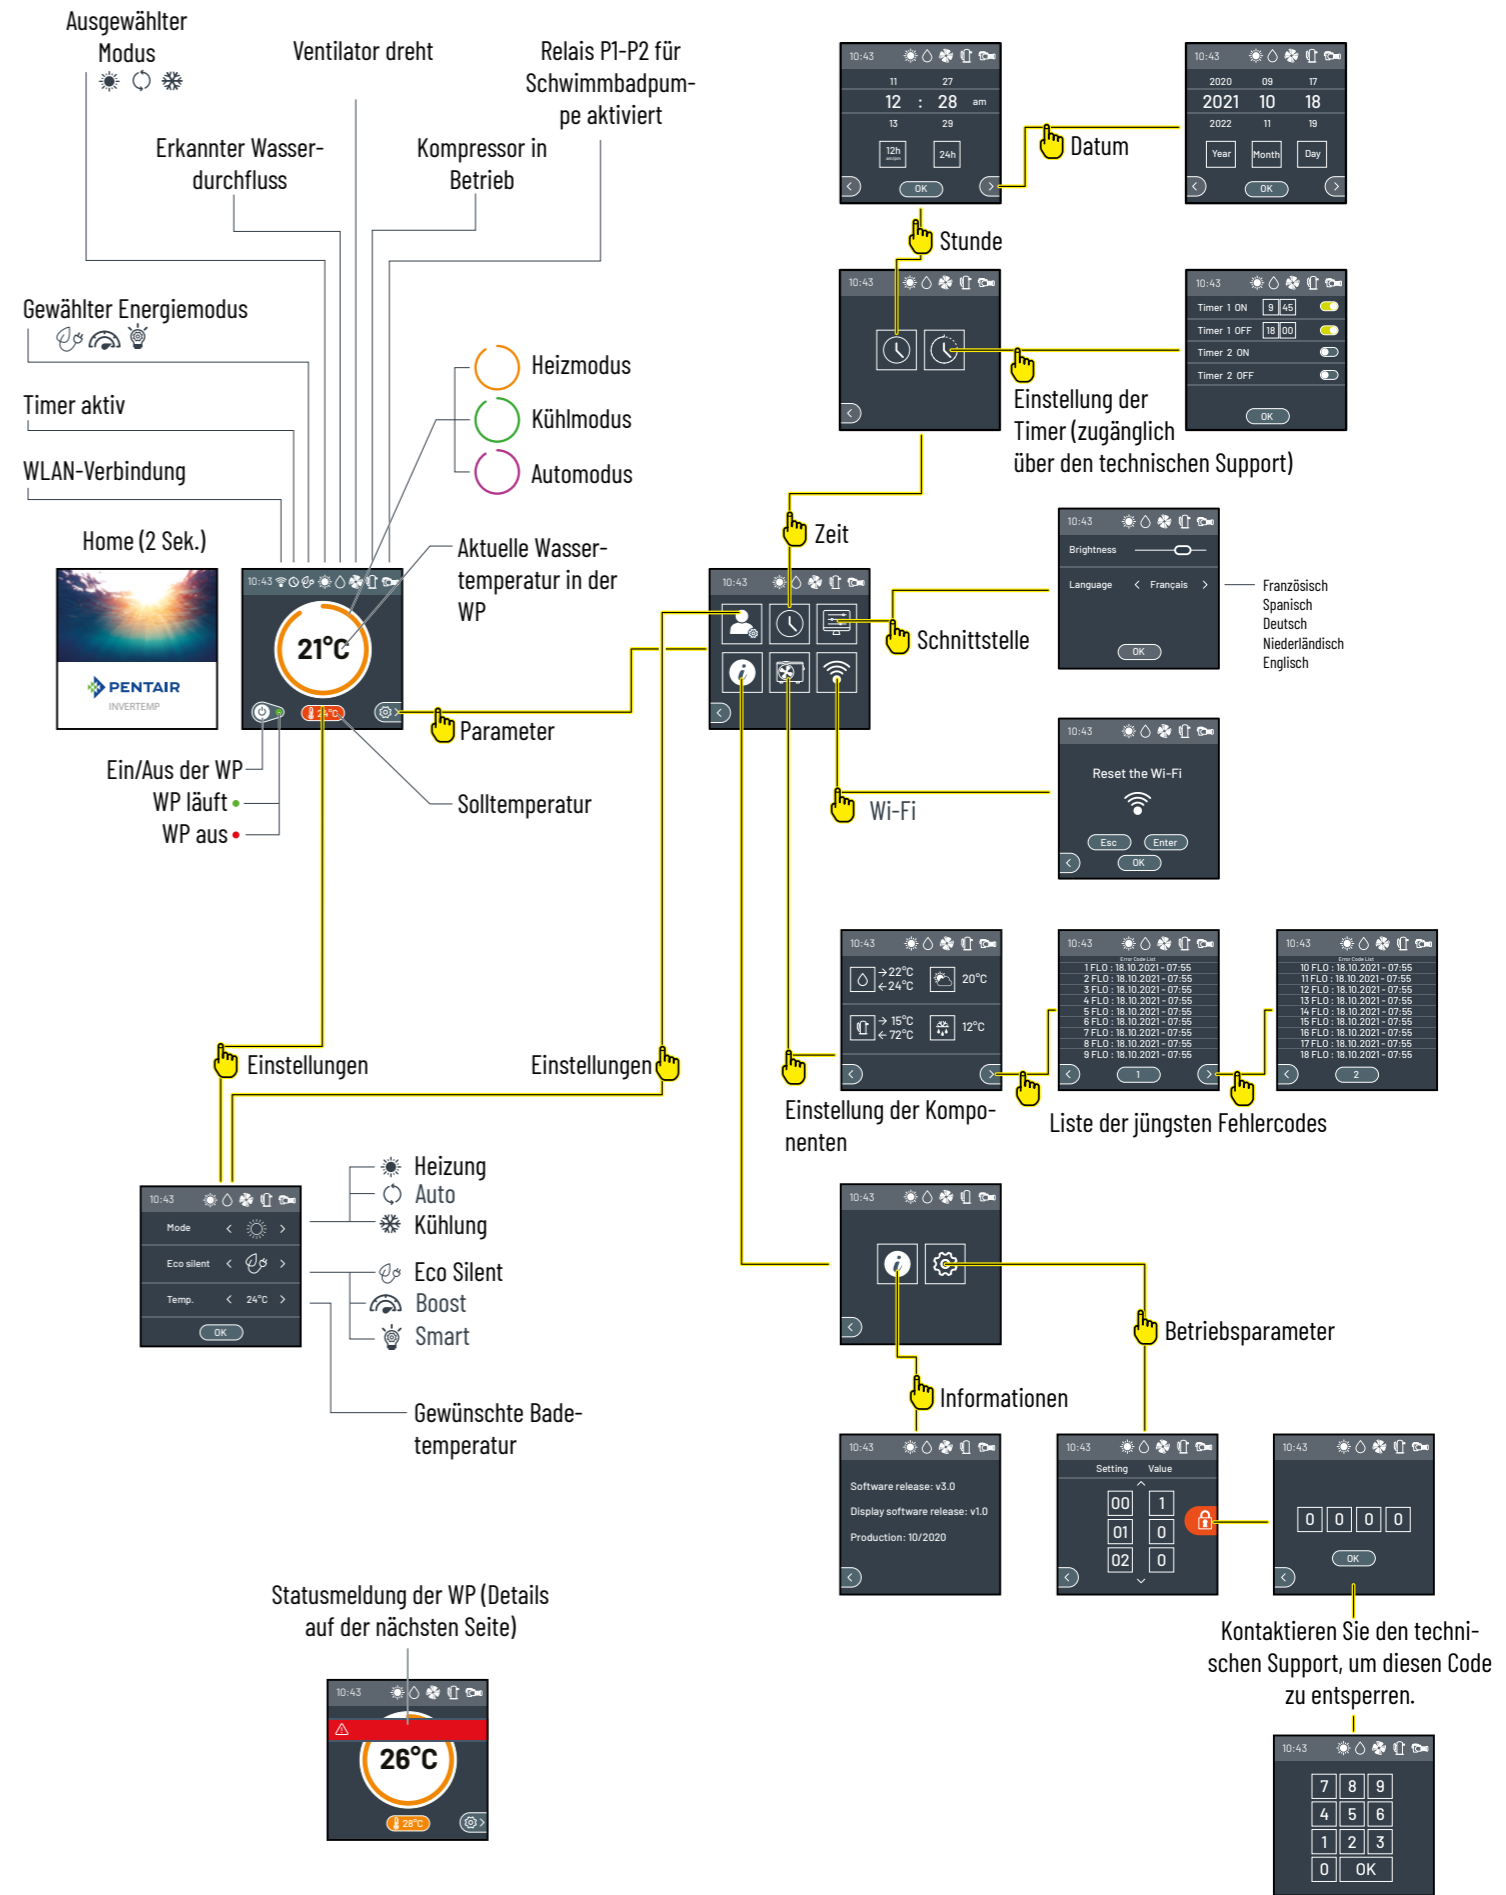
Ausgewählter Modus

Ventilator dreht

Relais P1-P2 für Schwimmbadpumpe aktiviert

Erkannter Wasserdurchfluss

Kompressor in Betrieb

Gewählter Energiemodus

Timer aktiv

WLAN-Verbindung

Home (2 Sek.)

PENTAIR
INVERTEMP

10:43

21°C

24°C

Heizmodus

Kühlmodus

Automodus

Aktuelle Wassertemperatur in der WP

Ein/Aus der WP
WP läuft
WP aus

Solltemperatur

Parameter

10:43
11 27
12 : 28 am
13 29
12h 24h
OK

Datum

10:43
2020 09 17
2021 10 18
2022 11 19
Year Month Day
OK

Stunde

10:43

10:43
Timer 1 ON 9 45
Timer 1 OFF 18 00
Timer 2 ON
Timer 2 OFF
OK

Einstellung der Timer (zugänglich über den technischen Support)

Zeit

10:43

10:43
Brightness
Language < Français >
OK

Französisch
Spanisch
Deutsch
Niederländisch
Englisch

Schnittstelle

10:43
Reset the Wi-Fi
Esc Enter
OK

Wi-Fi

10:43
→22°C ←24°C 20°C
→15°C ←72°C 12°C

10:43
Error Code List
1 FLO : 18.10.2021 - 07:55
2 FLO : 18.10.2021 - 07:55
3 FLO : 18.10.2021 - 07:55
4 FLO : 18.10.2021 - 07:55
5 FLO : 18.10.2021 - 07:55
6 FLO : 18.10.2021 - 07:55
7 FLO : 18.10.2021 - 07:55
8 FLO : 18.10.2021 - 07:55
9 FLO : 18.10.2021 - 07:55
1

10:43
Error Code List
10 FLO : 18.10.2021 - 07:55
11 FLO : 18.10.2021 - 07:55
12 FLO : 18.10.2021 - 07:55
13 FLO : 18.10.2021 - 07:55
14 FLO : 18.10.2021 - 07:55
15 FLO : 18.10.2021 - 07:55
16 FLO : 18.10.2021 - 07:55
17 FLO : 18.10.2021 - 07:55
18 FLO : 18.10.2021 - 07:55
2

Einstellungen

Einstellungen

Einstellung der Komponenten

Liste der jüngsten Fehlercodes

Heizung
Auto
Kühlung

10:43
Mode
Eco silent
Temp. 24°C
OK

Eco Silent
Boost
Smart

Gewünschte Badetemperatur

10:43

Betriebsparameter

Informationen

10:43
Software release: v3.0
Display software release: v1.0
Production: 10/2020

10:43
Setting Value
00 1
01 0
02 0

10:43
0 0 0 0
OK

Kontaktieren Sie den technischen Support, um diesen Code zu entsperren.

Statusmeldung der WP (Details auf der nächsten Seite)

10:43
26°C
28°C

10:43
7 8 9
4 5 6
1 2 3
0 OK